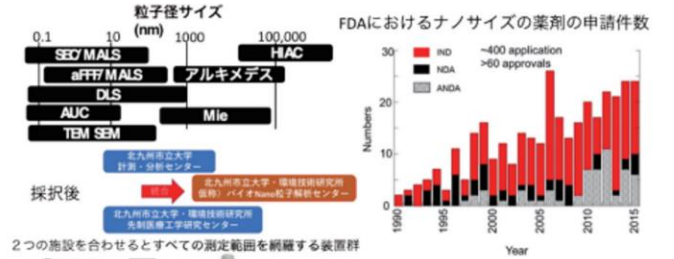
粒子径サイズ
(nm)
0.1
10
1000
100,000
SEC/MALS
HIAC
aFFF/MALS
アルキメデス
DLS
AUC
Mie
TEM SEM

北九州市立大学
計測・分析センター
採択後
統合
北九州市立大学・環境技術研究所
(仮称) バイオNano粒子解析センター
北九州市立大学・環境技術研究所
先制医療工学研究センター

2つの施設を合わせるとすべての測定範囲を網羅する装置群

FDAにおけるナノサイズの薬剤の申請件数
IND
NDA
ANDA
~400 application
>60 approvals
30
20
10
0
Numbers
1990
1995
2000
2005
2010
2015
Year